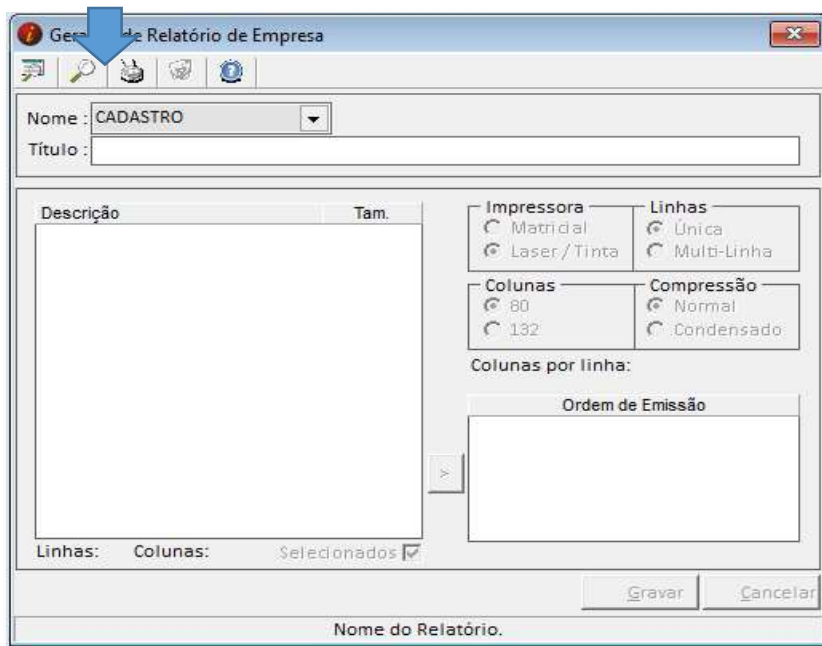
Ger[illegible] de Relatório de Empresa

Nome : CADASTRO
Título :

Descrição
Tam.

Impressora
Matricial
Laser / Tinta

Linhas
Única
Multi-Linha

Colunas
80
132

Compressão
Normal
Condensado

Colunas por linha:

Ordem de Emissão

>

Linhas: Colunas: Selecionados

Gravar
Cancelar

Nome do Relatório.